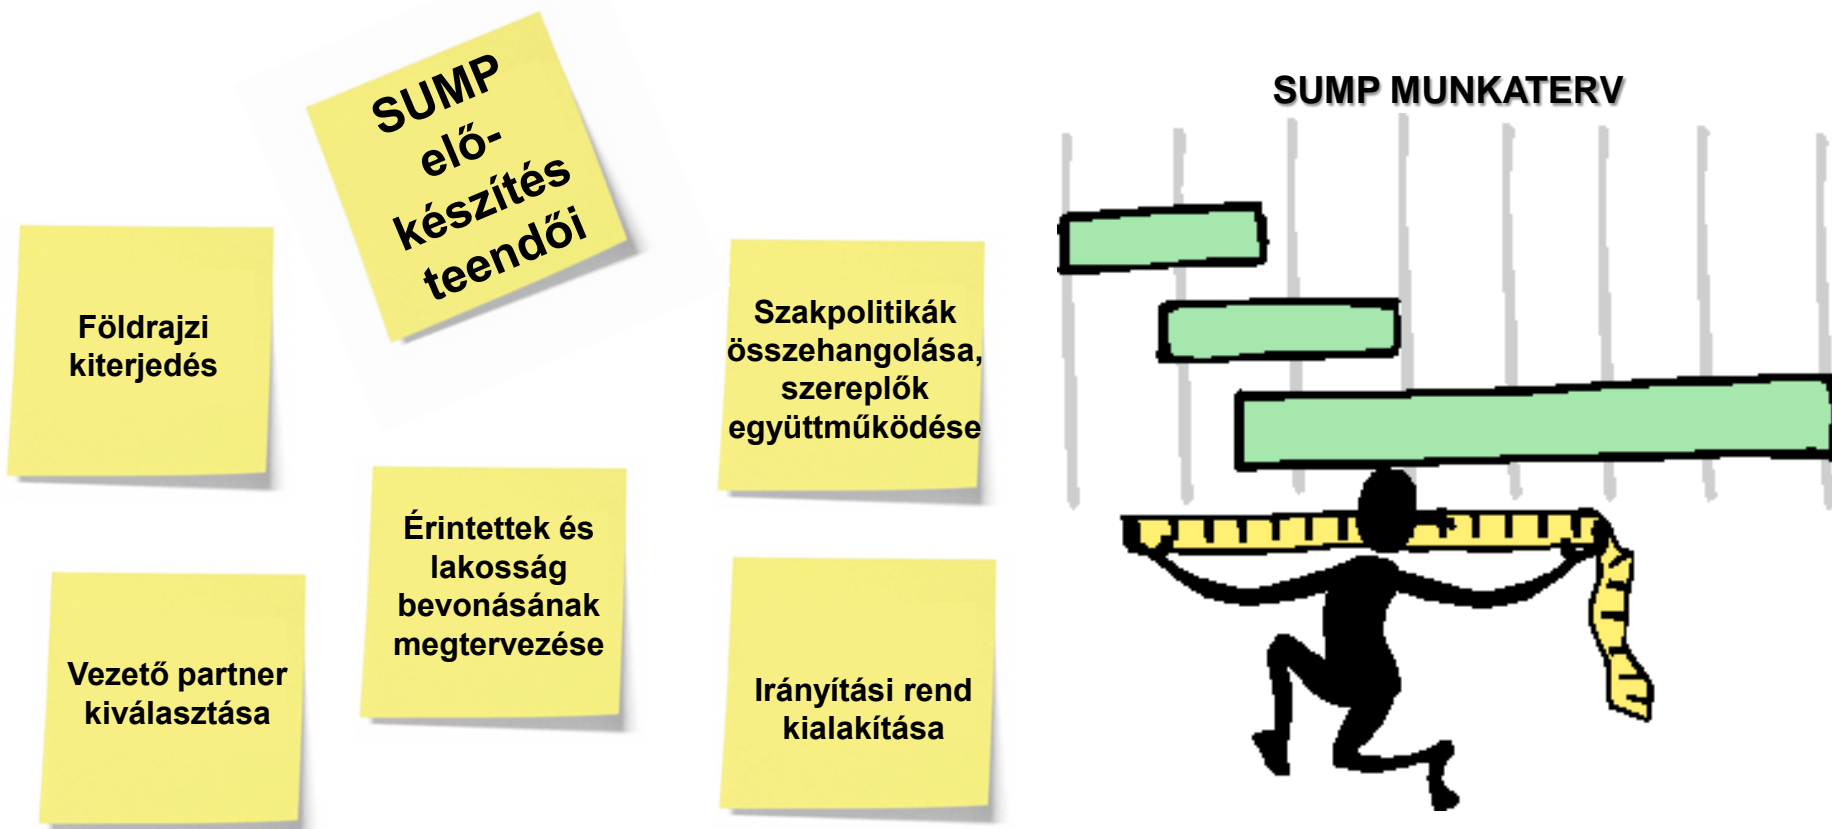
SUMP elő-készítés teendői

Földrajzi kiterjedés

Vezető partner kiválasztása

Érintettek és lakosság bevonásának megtervezése

Szakpolitikák összehangolása, szereplők együttműködése

Irányítási rend kialakítása

SUMP MUNKATERV